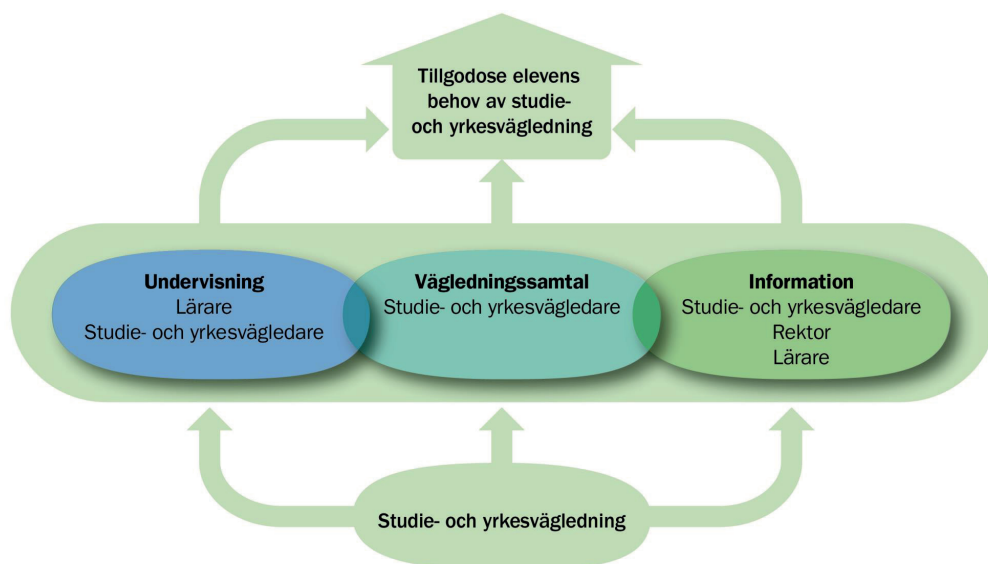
Tillgodose elevens behov av studie- och yrkesvägledning

Undervisning
Lärare
Studie- och yrkesvägledare

Vägledningssamtal
Studie- och yrkesvägledare

Information
Studie- och yrkesvägledare
Rektor
Lärare

Studie- och yrkesvägledning